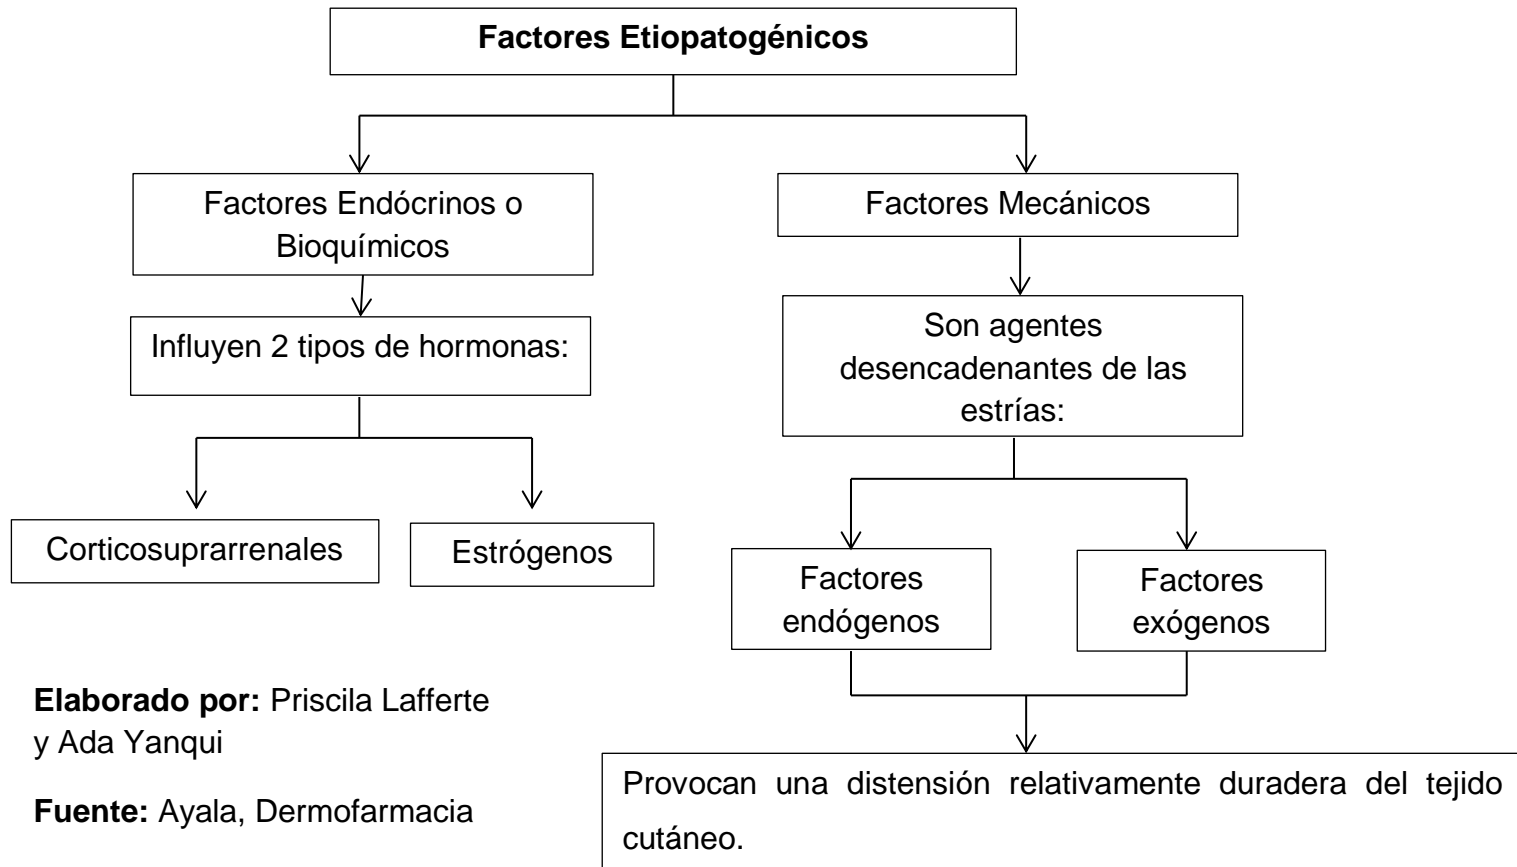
Factores Etiopatogénicos

Factores Endócrinos o Bioquímicos

Influyen 2 tipos de hormonas:

Corticosuprarrenales

Estrógenos

Factores Mecánicos

Son agentes desencadenantes de las estrías:

Factores endógenos

Factores exógenos

Provocan una distensión relativamente duradera del tejido cutáneo.

**Elaborado por:** Priscila Lafferte y Ada Yanqui

**Fuente:** Ayala, Dermofarmacia